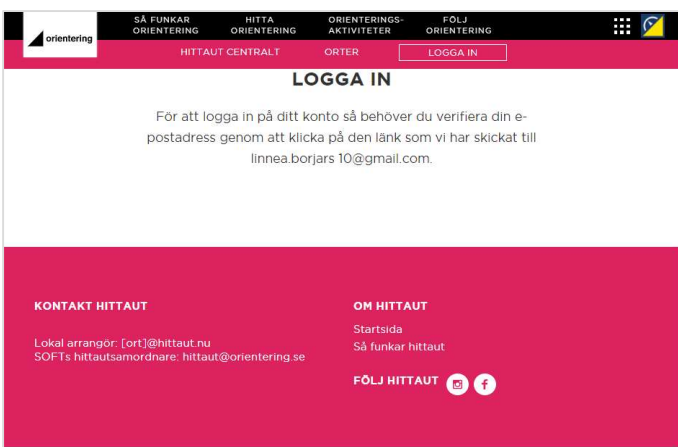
orientering

SÅ FUNKAR ORIENTERING
HITTA ORIENTERING
ORIENTERINGS-AKTIVITETER
FÖLJ ORIENTERING

HITTAUT CENTRALT
ORTER
LOGGA IN

LOGGA IN

För att logga in på ditt konto så behöver du verifiera din e-postadress genom att klicka på den länk som vi har skickat till linnea.borjars 10@gmail.com.

KONTAKT HITTAUT

Lokal arrangör: [ort]@hittaut.nu
SOFTs hittautsamordnare: hittaut@orientering.se

OM HITTAUT

Startsida
Så funkar hittaut

FÖLJ HITTAUT